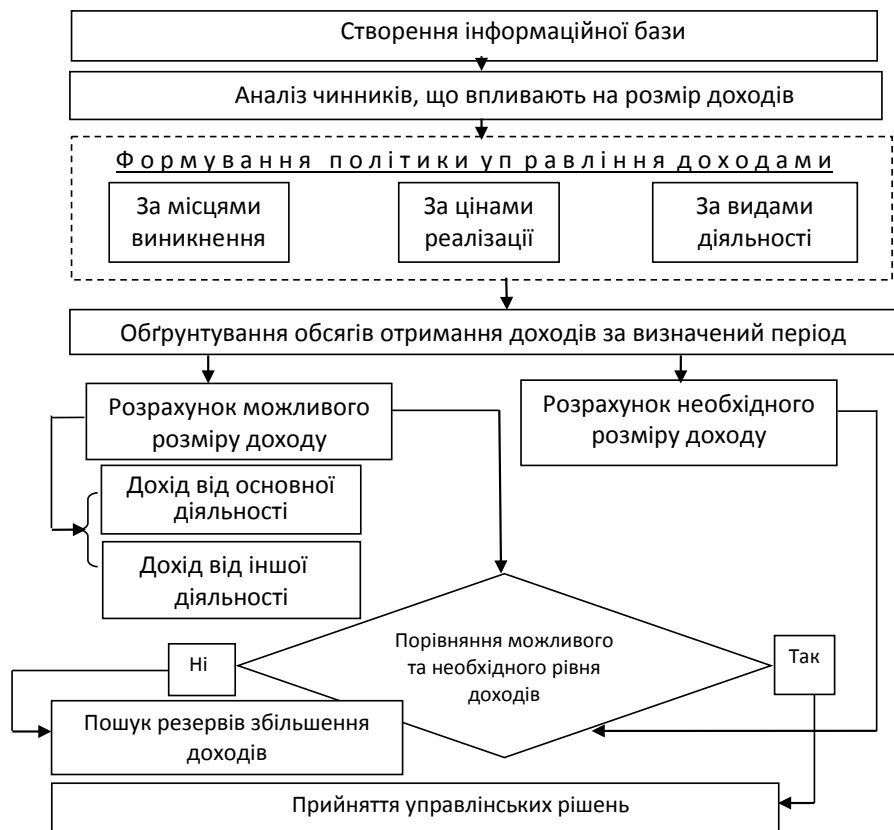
Створення інформаційної бази

Аналіз чинників, що впливають на розмір доходів

Формування політики управління доходами

За місцями виникнення

За цінами реалізації

За видами діяльності

Обґрунтування обсягів отримання доходів за визначений період

Розрахунок можливого розміру доходу

Розрахунок необхідного розміру доходу

Дохід від основної діяльності

Дохід від іншої діяльності

Ні

Порівняння можливого та необхідного рівня доходів

Так

Пошук резервів збільшення доходів

Прийняття управлінських рішень